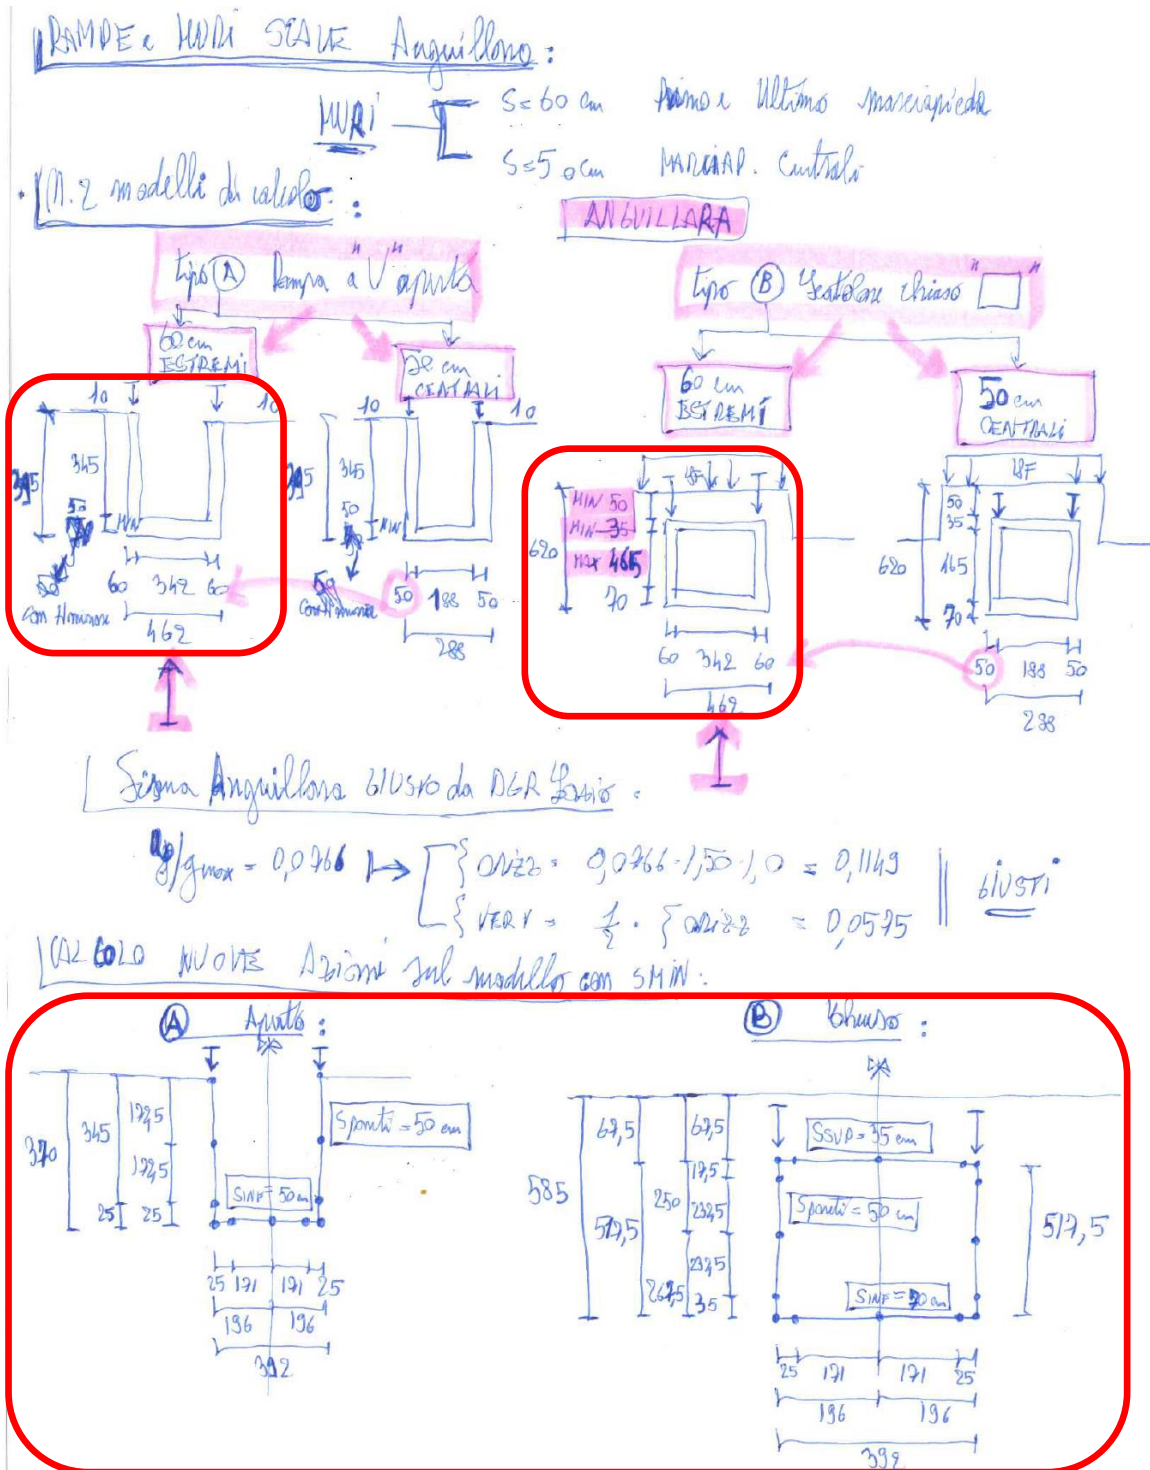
RAMPE e MURI SCALE Anguillara:

MURI — S=60 cm Primo e Ultimo marciapiede
S=50 cm MARCIAP. Centrali

N.2 modelli di calcolo:

ANGUILLARA

tipo (A) Rampa a "U" aperta

60 cm ESTREMI

50 cm CENTRALI

tipo (B) "Scatolare chiuso □"

60 cm ESTREMI

50 cm CENTRALI

10 10 345 395 50 MIN 50 60 342 60 462 con Hmassima

10 10 345 395 50 MIN 50 188 50 288 Costante

MIN 50 MIN 35 MAX 465 70 620 60 342 60 462

50 35 465 70 620 50 188 50 288

Sisma Anguillara GIUSTO da DGR Lazio:

$a_g/g_{max} = 0,0766 \mapsto$ { ORIZZ = 0,0766 · 1,50 · 1,0 = 0,1149 ; VERT = $\frac{1}{2}$ · { ORIZZ = 0,0575 } GIUSTI

CALCOLO NUOVE Azioni sul modello con SMIN:

(A) Aperto:

370 345 172,5 172,5 25 25 Spondi = 50 cm SINF = 50 cm 25 171 171 25 196 196 392

(B) Chiuso:

585 67,5 517,5 67,5 250 267,5 17,5 232,5 232,5 35 SSUP = 35 cm Spondi = 50 cm SINF = 50 cm 517,5 25 171 171 25 196 196 392